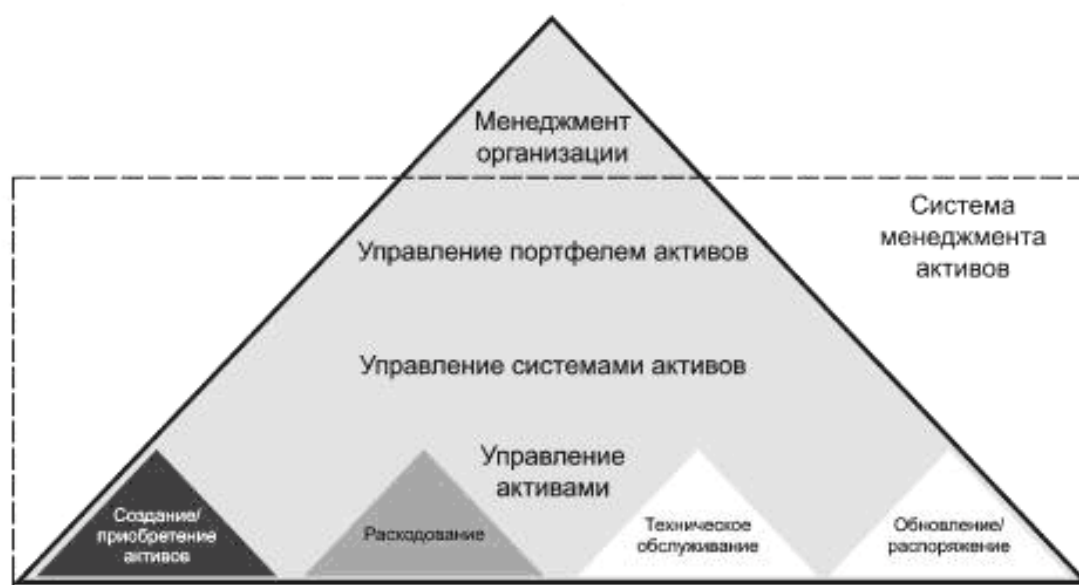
Менеджмент организации

Система менеджмента активов

Управление портфелем активов

Управление системами активов

Управление активами

Создание/ приобретение активов

Расходование

Техническое обслуживание

Обновление/ распоряжение